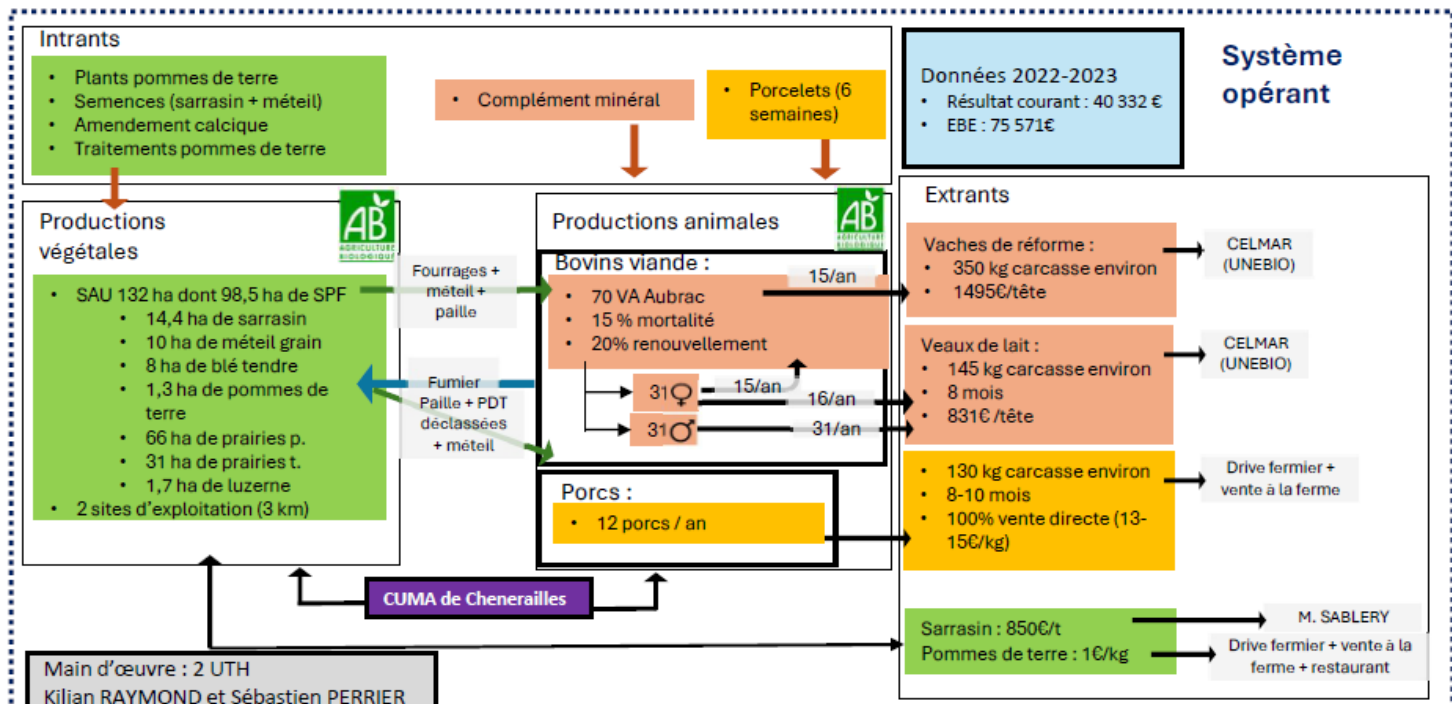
Intrants

- Plants pommes de terre
- Semences (sarrasin + méteil)
- Amendement calcique
- Traitements pommes de terre

- Complément minéral

- Porcelets (6 semaines)

Données 2022-2023
- Résultat courant : 40 332 €
- EBE : 75 571€

Système opérant

Productions végétales

AB AGRICULTURE BIOLOGIQUE

- SAU 132 ha dont 98,5 ha de SPF
  - 14,4 ha de sarrasin
  - 10 ha de méteil grain
  - 8 ha de blé tendre
  - 1,3 ha de pommes de terre
  - 66 ha de prairies p.
  - 31 ha de prairies t.
  - 1,7 ha de luzerne
- 2 sites d'exploitation (3 km)

Fourrages + méteil + paille

Fumier

Paille + PDT déclassées + méteil

Productions animales

AB AGRICULTURE BIOLOGIQUE

Bovins viande :
- 70 VA Aubrac
- 15 % mortalité
- 20% renouvellement

15/an

31♀ 15/an

16/an

31♂ 31/an

Porcs :
- 12 porcs / an

Extrants

Vaches de réforme :
- 350 kg carcasse environ
- 1495€/tête

CELMAR (UNEBIO)

Veaux de lait :
- 145 kg carcasse environ
- 8 mois
- 831€ /tête

CELMAR (UNEBIO)

- 130 kg carcasse environ
- 8-10 mois
- 100% vente directe (13-15€/kg)

Drive fermier + vente à la ferme

CUMA de Chenerailles

Sarrasin : 850€/t
Pommes de terre : 1€/kg

M. SABLERY

Drive fermier + vente à la ferme + restaurant

Main d'œuvre : 2 UTH
Kilian RAYMOND et Sébastien PERRIER